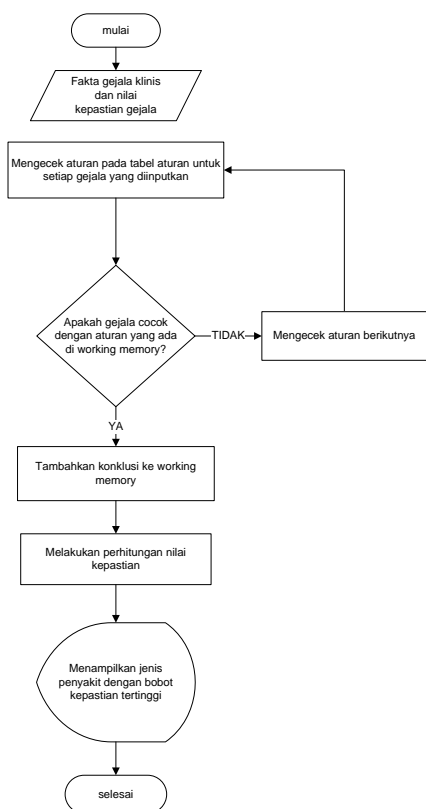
mulai

Fakta gejala klinis dan nilai kepastian gejala

Mengecek aturan pada tabel aturan untuk setiap gejala yang diinputkan

Apakah gejala cocok dengan aturan yang ada di working memory?

TIDAK

Mengecek aturan berikutnya

YA

Tambahkan konklusi ke working memory

Melakukan perhitungan nilai kepastian

Menampilkan jenis penyakit dengan bobot kepastian tertinggi

selesai